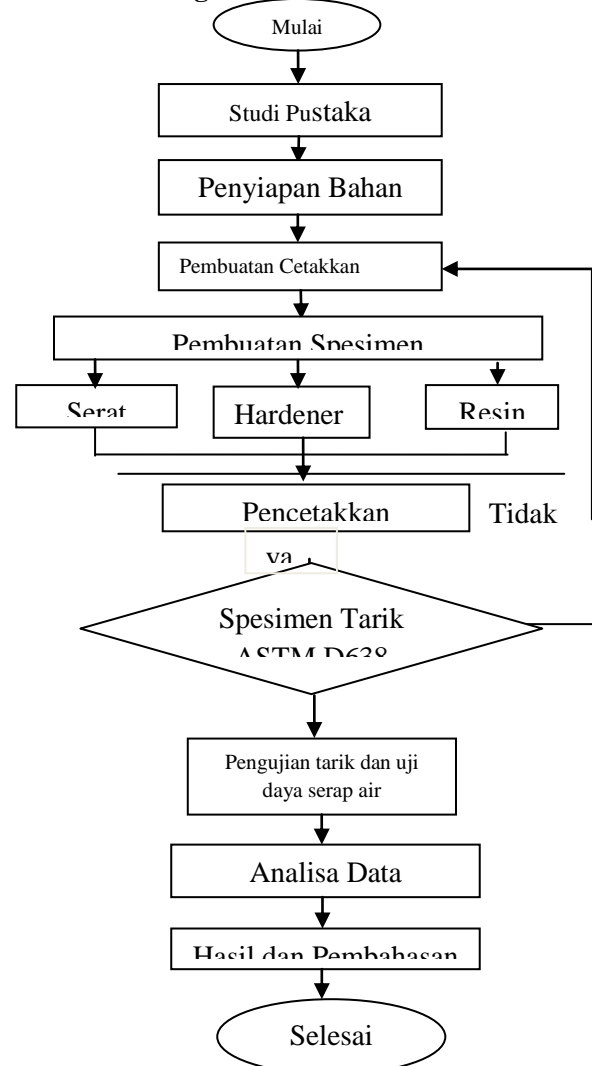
Mulai

Studi Pustaka

Penyiapan Bahan

Pembuatan Cetakkan

Pembuatan Spesimen

Serat

Hardener

Resin

Pencetakkan

Tidak

ya

Spesimen Tarik ASTM D638

Pengujian tarik dan uji daya serap air

Analisa Data

Hasil dan Pembahasan

Selesai